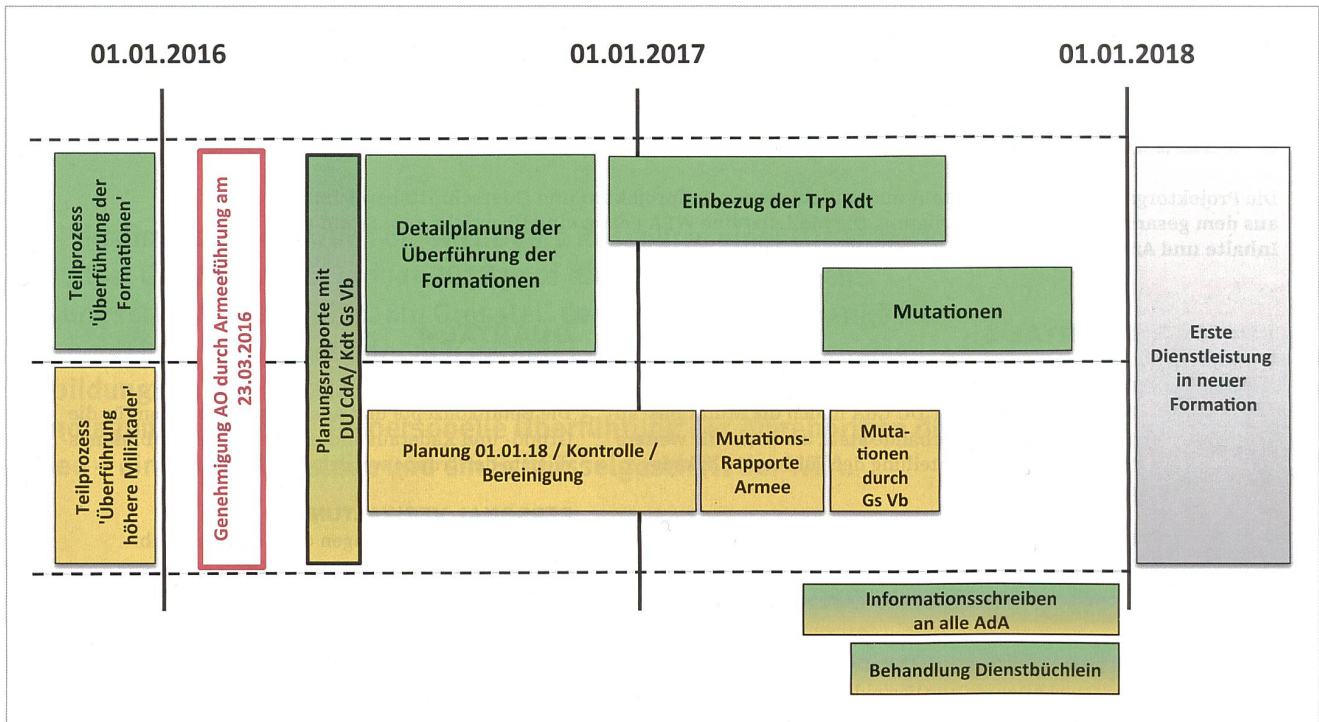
01.01.2016

01.01.2017

01.01.2018

Teilprozess 'Überführung der Formationen'

Genehmigung AO durch Armeeführung am 23.03.2016

Planungsrapporte mit DU CdA/ Kdt Gs Vb

Detailplanung der Überführung der Formationen

Einbezug der Trp Kdt

Mutationen

Erste Dienstleistung in neuer Formation

Teilprozess 'Überführung höhere Milizkader'

Planung 01.01.18 / Kontrolle / Bereinigung

Mutations-Rapporte Armee

Mutationen durch Gs Vb

Informationsschreiben an alle AdA

Behandlung Dienstbüchlein